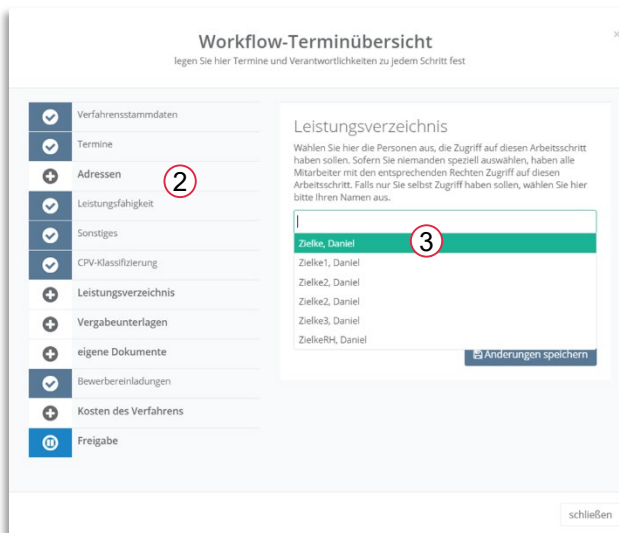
Workflow-Terminübersicht
legen Sie hier Termine und Verantwortlichkeiten zu jedem Schritt fest

×

Verfahrensstammdaten
Termine
Adressen
Leistungsfähigkeit
Sonstiges
CPV-Klassifizierung
Leistungsverzeichnis
Vergabeunterlagen
eigene Dokumente
Bewerbereinladungen
Kosten des Verfahrens
Freigabe

2

Leistungsverzeichnis

Wahlen Sie hier die Personen aus, die Zugriff auf diesen Arbeitsschritt haben sollen. Sofern Sie niemanden speziell auswählen, haben alle Mitarbeiter mit den entsprechenden Rechten Zugriff auf diesen Arbeitsschritt. Falls nur Sie selbst Zugriff haben sollen, wählen Sie hier bitte Ihren Namen aus.

3

Zielke, Daniel
Zielke1, Daniel
Zielke2, Daniel
Zielke2, Daniel
Zielke3, Daniel
ZielkeRH, Daniel

Änderungen speichern

schließen